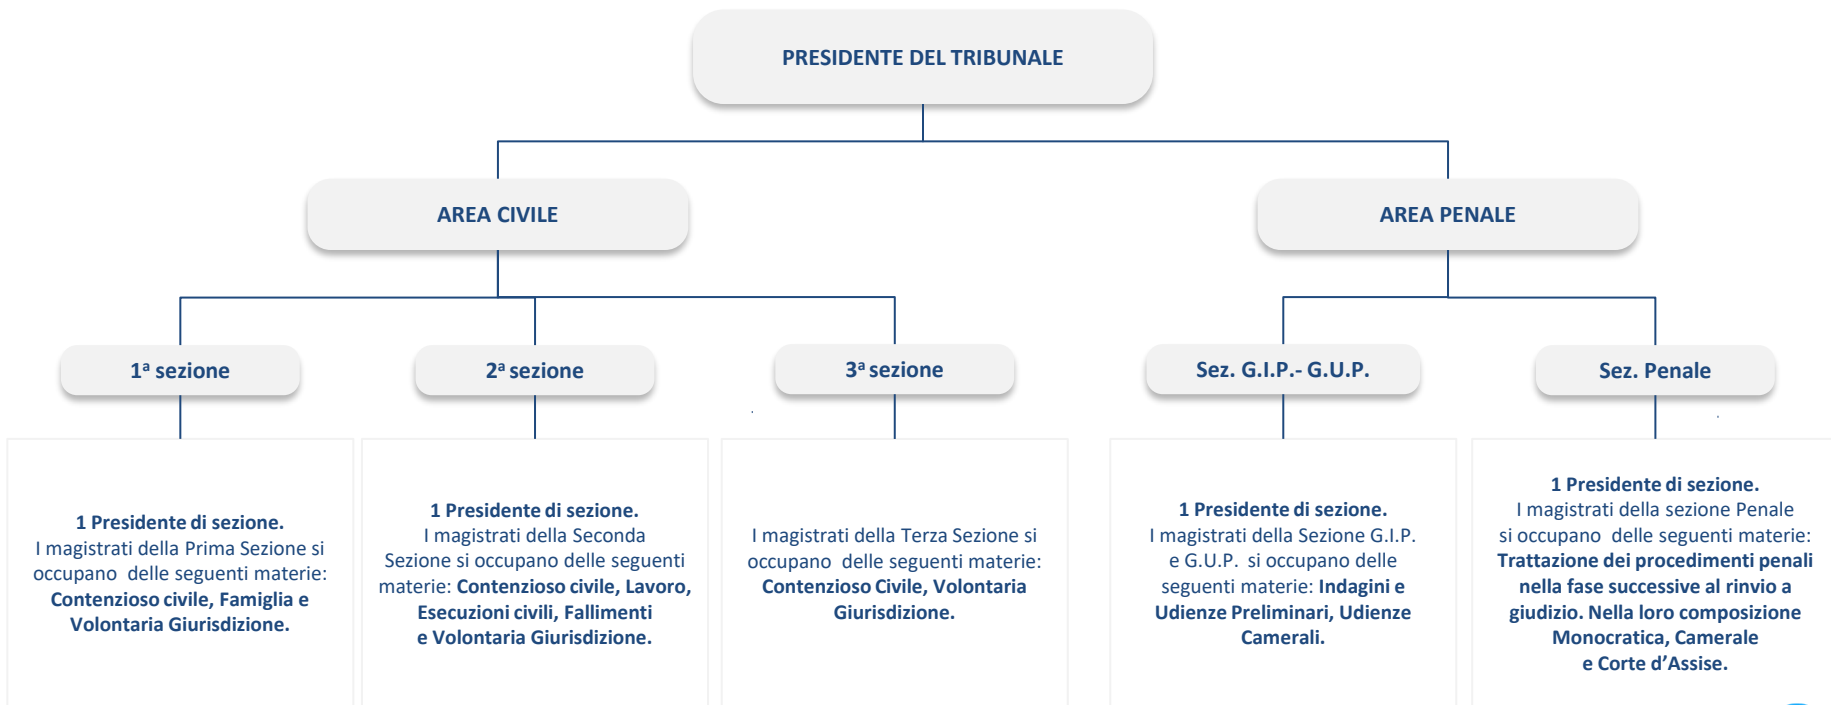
PRESIDENTE DEL TRIBUNALE

AREA CIVILE

AREA PENALE

1ª sezione

2ª sezione

3ª sezione

Sez. G.I.P.- G.U.P.

Sez. Penale

1 Presidente di sezione.
I magistrati della Prima Sezione si occupano delle seguenti materie:
Contenzioso civile, Famiglia e Volontaria Giurisdizione.

1 Presidente di sezione.
I magistrati della Seconda Sezione si occupano delle seguenti materie: Contenzioso civile, Lavoro, Esecuzioni civili, Fallimenti e Volontaria Giurisdizione.

I magistrati della Terza Sezione si occupano delle seguenti materie:
Contenzioso Civile, Volontaria Giurisdizione.

1 Presidente di sezione.
I magistrati della Sezione G.I.P. e G.U.P. si occupano delle seguenti materie: Indagini e Udienze Preliminari, Udienze Camerali.

1 Presidente di sezione.
I magistrati della sezione Penale si occupano delle seguenti materie:
Trattazione dei procedimenti penali nella fase successive al rinvio a giudizio. Nella loro composizione Monocratica, Camerale e Corte d'Assise.